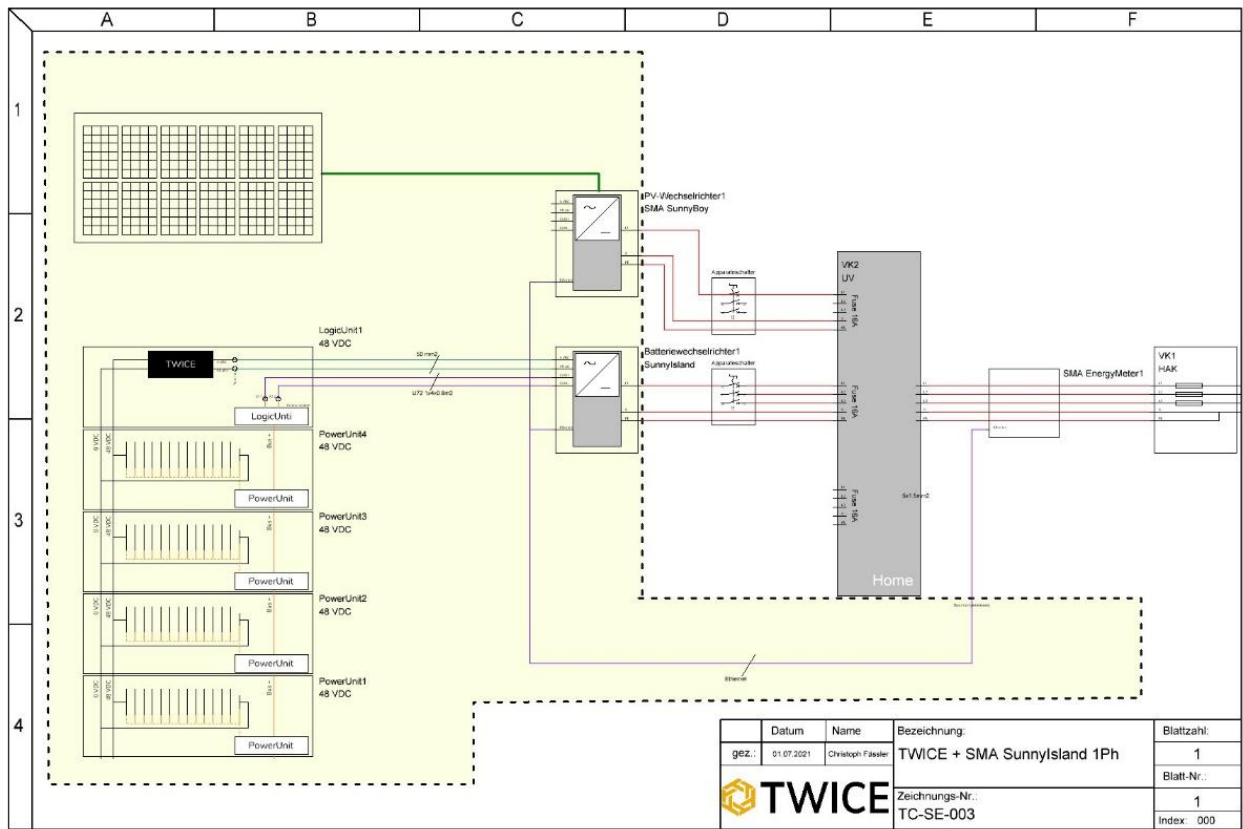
A B C D E F

1

2

3

4

PV-Wechselrichter1
SMA SunnyBoy

Apparateschalter

VK2
UV

Fuse 16A

LogicUnit1
48 VDC

TWICE

50 mm2

U72 1x4x0.8m2

LogicUnti

Batteriewechselrichter1
SunnyIsland

Apparateschalter

Fuse 16A

SMA EnergyMeter1

VK1
HAK

PowerUnit4
48 VDC

PowerUnit

PowerUnit3
48 VDC

PowerUnit

Fuse 16A

5x1.5mm2

Home

PowerUnit2
48 VDC

PowerUnit

PowerUnit1
48 VDC

PowerUnit

Ethernet

| | Datum | Name | Bezeichnung: | Blattzahl: |
|---|---|---|---|---|
| gez.: | 01.07.2021 | Christoph Fässler | TWICE + SMA SunnyIsland 1Ph | 1 |
| | | | | Blatt-Nr.: |
| TWICE | | | Zeichnungs-Nr.: TC-SE-003 | 1 |
| | | | | Index: 000 |